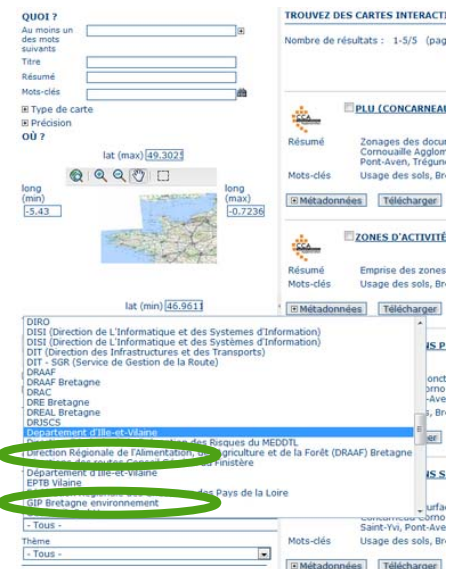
QUOI ?
Au moins un des mots suivants
Titre
Résumé
Mots-clés
⊞ Type de carte
⊞ Précision
OÙ ?
lat (max) 49.3025
long (min) -5.43
long (min) -0.7236
lat (min) 46.9611

TROUVEZ DES CARTES INTERACTI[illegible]
Nombre de résultats : 1-5/5 (pag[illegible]

PLU (CONCARNEAU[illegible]
Résumé Zonages des docu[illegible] Cornouaille Agglom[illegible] Pont-Aven, Trégune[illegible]
Mots-clés Usage des sols, Br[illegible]
⊞ Métadonnées Télécharger

ZONES D'ACTIVITÉ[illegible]
Résumé Emprise des zones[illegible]
Mots-clés Usage des sols, Br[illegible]
⊞ Métadonnées Télécharger

DIRO
DISI (Direction de L'Informatique et des Systemes d'Information)
DISI (Direction de l'Informatique et des Systèmes d'Information)
DIT (Direction des Infrastructures et des Transports)
DIT - SGR (Service de Gestion de la Route)
DRAAF
DRAAF Bretagne
DRAC
DRE Bretagne
DREAL Bretagne
DRJSCS
Departement d'Ille-et-Vilaine
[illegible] des Risques du MEDDTL
Direction Régionale de l'Alimentation, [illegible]griculture et de la Forêt (DRAAF) Bretagne
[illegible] Finistère
Département d'Ille-et-Vilaine
EPTB Vilaine
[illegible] Pays de la Loire
GIP Bretagne environnement
- Tous -
Thème
- Tous -

Mots-clés Usage des sols, Br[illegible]
⊞ Métadonnées Télécharger